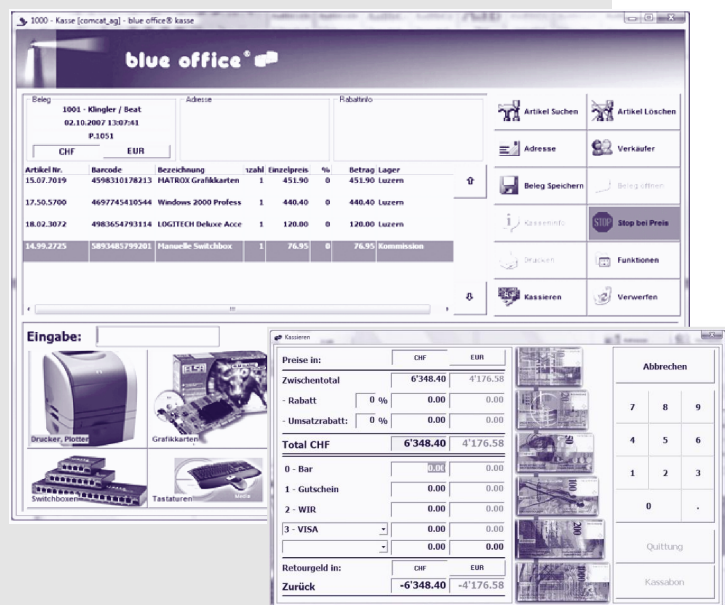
1000 - Kasse [comcat_ag] - blue office® kasse

blue office®

Beleg
1001 - Klingler / Beat
02.10.2007 13:07:41
P.1051
CHF EUR

Adresse

Rabattinfo

| Artikel Nr. | Barcode | Bezeichnung | Anzahl | Einzelpreis | % | Betrag | Lager |
|---|---|---|---|---|---|---|---|
| 15.07.7019 | 4598310178213 | MATROX Grafikkarten | 1 | 451.90 | 0 | 451.90 | Luzern |
| 17.50.5700 | 4697745410544 | Windows 2000 Profess | 1 | 440.40 | 0 | 440.40 | Luzern |
| 18.02.3072 | 4983654793114 | LOGITECH Deluxe Acce | 1 | 120.00 | 0 | 120.00 | Luzern |
| 14.99.2725 | 5893485799201 | Manuelle Switchbox | 1 | 76.95 | 0 | 76.95 | Kommission |

Artikel Suchen
Artikel Löschen
Adresse
Verkäufer
Beleg Speichern
Beleg öffnen
Kasseninfo
Stop bei Preis
Drucken
Funktionen
Kassieren
Verwerfen

Eingabe:

Drucker, Plotter
Grafikkarten
Switchboxen
Tastaturen

Kassieren

Preise in: CHF EUR
Zwischentotal 6'348.40 4'176.58
- Rabatt 0 % 0.00 0.00
- Umsatzrabatt: 0 % 0.00 0.00
Total CHF 6'348.40 4'176.58
0 - Bar 0.00 0.00
1 - Gutschein 0.00 0.00
2 - WIR 0.00 0.00
3 - VISA 0.00 0.00
0.00 0.00
Retourgeld in: CHF EUR
Zurück -6'348.40 -4'176.58

Abbrechen
7 8 9
4 5 6
1 2 3
0 .
Quittung
Kassabon